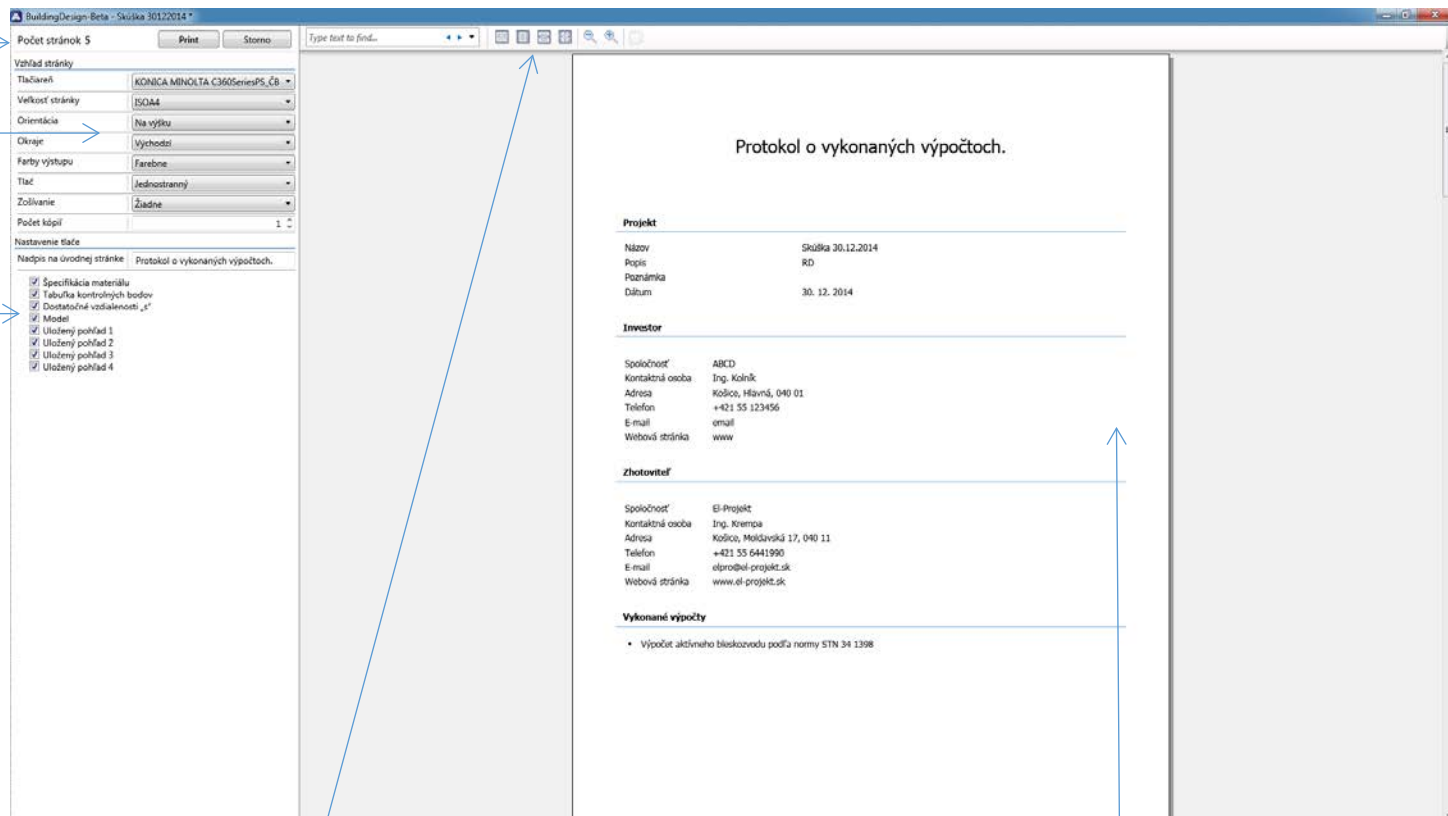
BuildingDesign-Beta - Skúška 30122014 *

Počet stránok 5 Print Storno

Type text to find...

Vzhľad stránky

| Tlačiareň | KONICA MINOLTA C360SeriesPS_ČB |
|---|---|
| Veľkosť stránky | ISOA4 |
| Orientácia | Na výšku |
| Okraje | Východzí |
| Farby výstupu | Farebne |
| Tlač | Jednostranný |
| Zošívanie | Žiadne |
| Počet kópií | 1 |

Nastavenie tlače

Nadpis na úvodnej stránke Protokol o vykonaných výpočtoch.

Špecifikácia materiálu
Tabuľka kontrolných bodov
Dostatočné vzdialenosti „s"
Model
Uložený pohľad 1
Uložený pohľad 2
Uložený pohľad 3
Uložený pohľad 4

Protokol o vykonaných výpočtoch.

Projekt

Názov Skúška 30.12.2014
Popis RD
Poznámka
Dátum 30. 12. 2014

Investor

Spoločnosť ABCD
Kontaktná osoba Ing. Kolník
Adresa Košice, Hlavná, 040 01
Telefon +421 55 123456
E-mail email
Webová stránka www

Zhotoviteľ

Spoločnosť El-Projekt
Kontaktná osoba Ing. Krempa
Adresa Košice, Moldavská 17, 040 11
Telefon +421 55 6441990
E-mail elpro@el-projekt.sk
Webová stránka www.el-projekt.sk

Vykonané výpočty

• Výpočet aktívneho bleskozvodu podľa normy STN 34 1398